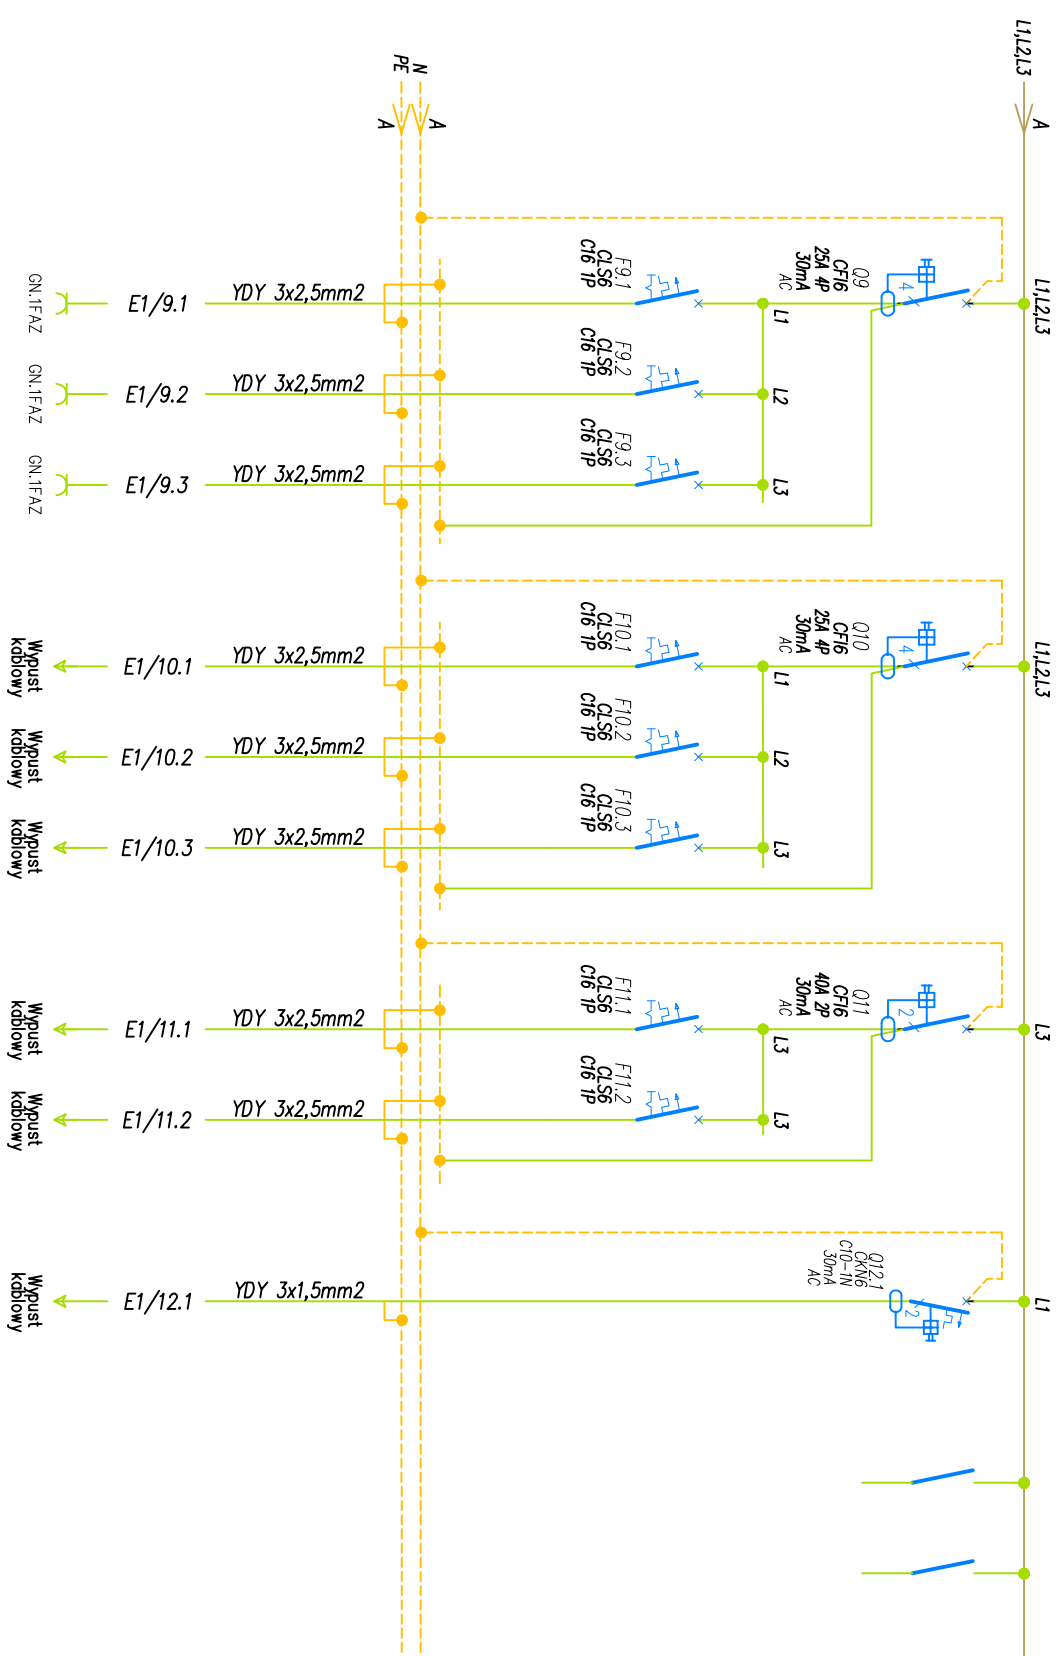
L1,L2,L3
A
N
PE
A
A

GN.1FAZ
E1/9.1
YDY 3x2,5mm2
F9.1
CLS6
C16 1P
L1
Q9
CFI6
25A 4P
30mA
AC
4
L1,L2,L3

GN.1FAZ
E1/9.2
YDY 3x2,5mm2
F9.2
CLS6
C16 1P
L2

GN.1FAZ
E1/9.3
YDY 3x2,5mm2
F9.3
CLS6
C16 1P
L3

Wypust kablowy
E1/10.1
YDY 3x2,5mm2
F10.1
CLS6
C16 1P
L1
Q10
CFI6
25A 4P
30mA
AC
4
L1,L2,L3

Wypust kablowy
E1/10.2
YDY 3x2,5mm2
F10.2
CLS6
C16 1P
L2

Wypust kablowy
E1/10.3
YDY 3x2,5mm2
F10.3
CLS6
C16 1P
L3

Wypust kablowy
E1/11.1
YDY 3x2,5mm2
F11.1
CLS6
C16 1P
L3
Q11
CFI6
40A 2P
30mA
AC
2
L3

Wypust kablowy
E1/11.2
YDY 3x2,5mm2
F11.2
CLS6
C16 1P
L3

Wypust kablowy
E1/12.1
YDY 3x1,5mm2
Q12.1
CKN6
C10-1N
30mA
AC
2
L1